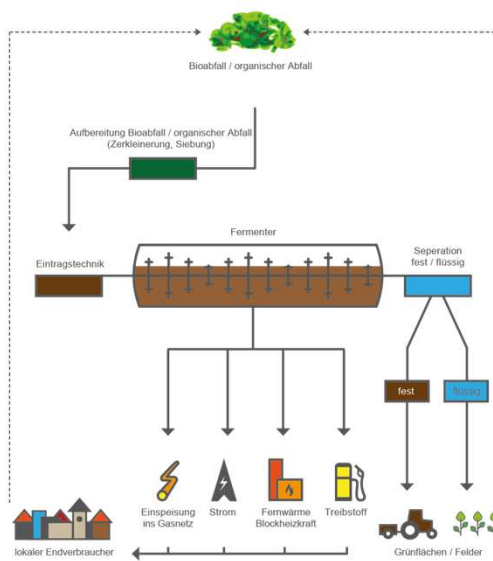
Bioabfall / organischer Abfall

Aufbereitung Bioabfall / organischer Abfall
(Zerkleinerung, Siebung)

Fermenter

Eintragstechnik

Seperation
fest / flüssig

fest

flüssig

Einspeisung ins Gasnetz

Strom

Fernwärme Blockheizkraft

Treibstoff

lokaler Endverbraucher

Grünflächen / Felder